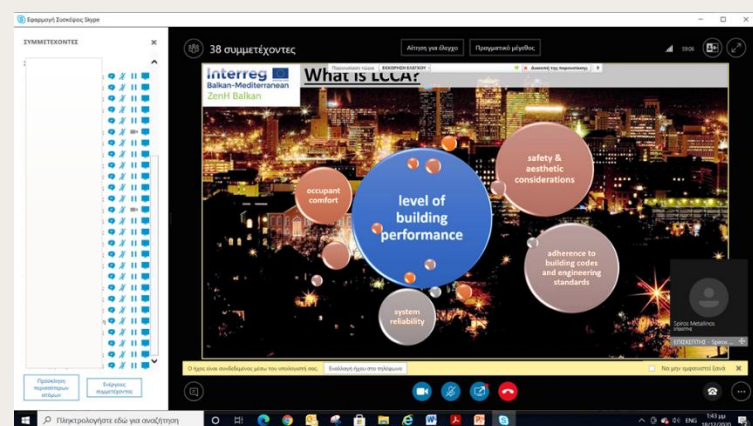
Εφαρμογή Συσκέψεις Skype

ΣΥΜΜΕΤΕΧΟΝΤΕΣ

38 συμμετέχοντες

Αίτηση για έλεγχο

Πραγματικό μέγεθος

Interreg
Balkan-Mediterranean
ZenH Balkan

What is LCCA?

occupant comfort

level of building performance

safety & aesthetic considerations

adherence to building codes and engineering standards

system reliability

Spiros Metallinos

Πρόσκληση περισσότερων ατόμων

Ενέργειες συμμετεχόντων

Ο ήχος είναι συνδεδεμένος μέσω του υπολογιστή σας.

Εναλλαγή ήχου στο τηλέφωνο

Να μην εμφανιστεί ξανά

Πληκτρολογήστε εδώ για αναζήτηση

ENG

1:43 μμ